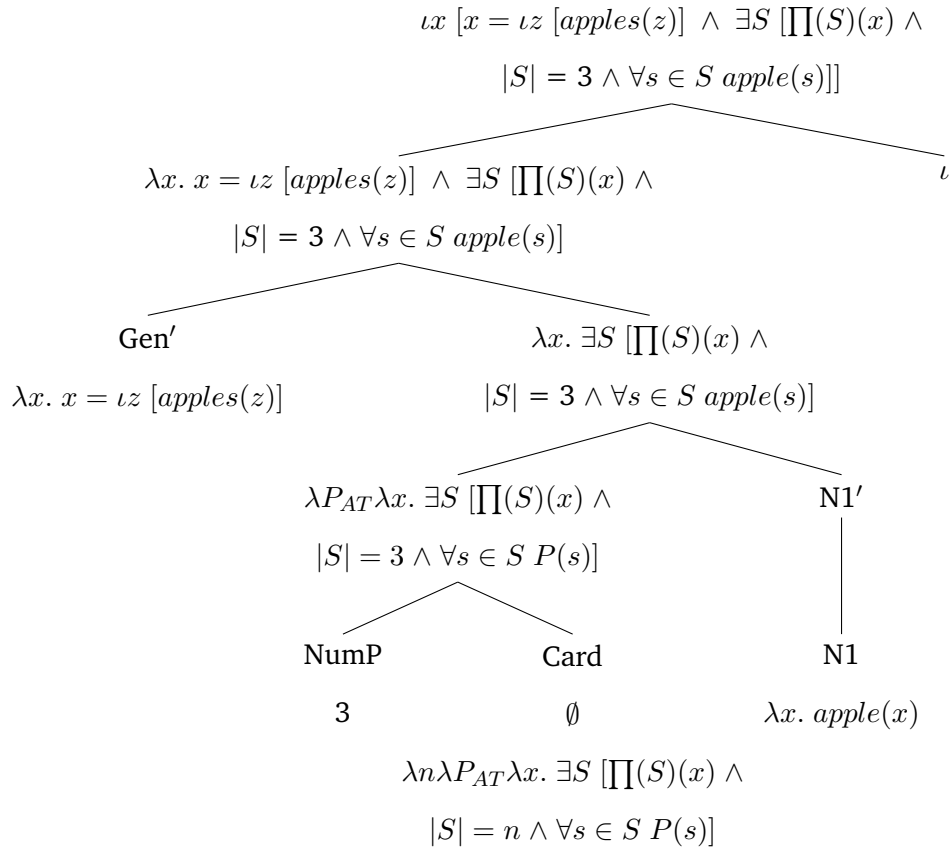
$\iota x\ [x = \iota z\ [apples(z)]\ \wedge\ \exists S\ [\prod(S)(x) \wedge$
$|S| = 3 \wedge \forall s \in S\ apple(s)]]$

$\lambda x.\ x = \iota z\ [apples(z)]\ \wedge\ \exists S\ [\prod(S)(x) \wedge$
$|S| = 3 \wedge \forall s \in S\ apple(s)]$

$\iota$

Gen′
$\lambda x.\ x = \iota z\ [apples(z)]$

$\lambda x.\ \exists S\ [\prod(S)(x) \wedge$
$|S| = 3 \wedge \forall s \in S\ apple(s)]$

$\lambda P_{AT} \lambda x.\ \exists S\ [\prod(S)(x) \wedge$
$|S| = 3 \wedge \forall s \in S\ P(s)]$

N1′

NumP
3

Card
$\emptyset$
$\lambda n \lambda P_{AT} \lambda x.\ \exists S\ [\prod(S)(x) \wedge$
$|S| = n \wedge \forall s \in S\ P(s)]$

N1
$\lambda x.\ apple(x)$